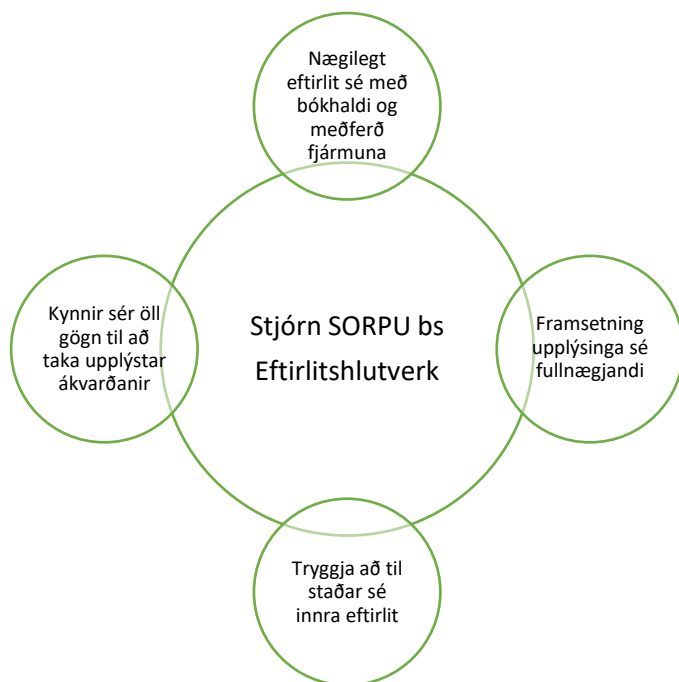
Nægilegt eftirlit sé með bókhaldi og meðferð fjármuna

Kynnir sér öll gögn til að taka upplýstar ákvarðanir

Stjórn SORPU bs
Eftirlitshlutverk

Framsetning upplýsinga sé fullnægjandi

Tryggja að til staðar sé innra eftirlit